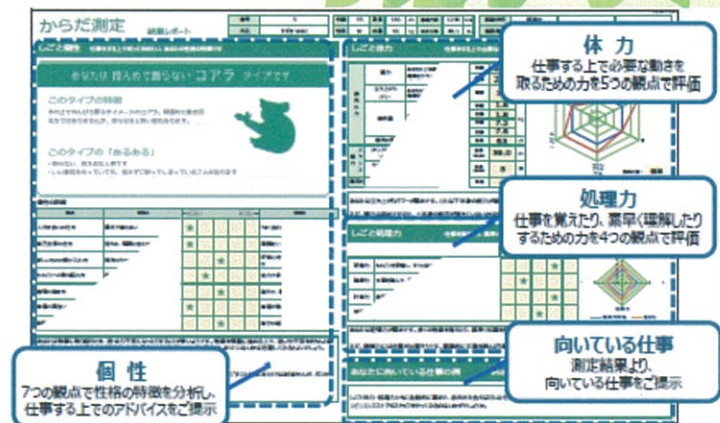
からだ測定

しごと個性

あなたは 踏ん張りで動かない コアラ タイプです

このタイプの特徴

このタイプの「あるある」

しごと体力

しごと処理力

あなたに向いている仕事の例

体 力
仕事する上で必要な動きを取るための力を5つの観点で評価

処理力
仕事を覚えたり、素早く理解したりするための力を4つの観点で評価

向いている仕事
測定結果より、向いている仕事をご提示

個 性
7つの観点で性格の特徴を分析し、仕事する上でのアドバイスをご提示